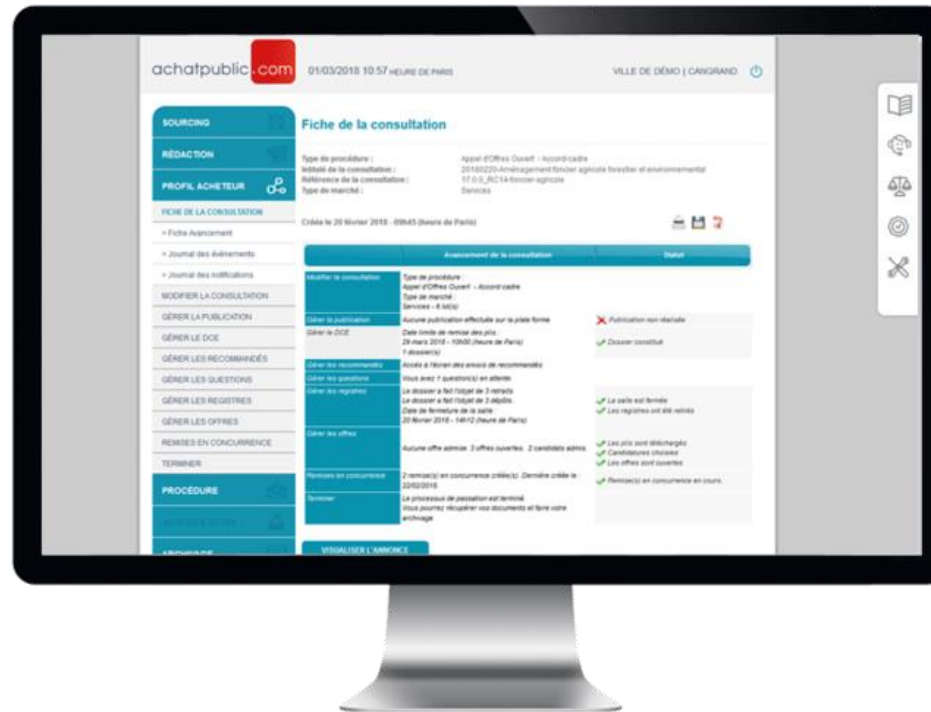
achatpublic.com 01/03/2018 10:57 HEURE DE PARIS VILLE DE DÉMO | CANGRAND

SOURCING

RÉDACTION

PROFIL ACHETEUR

FICHE DE LA CONSULTATION

» Fiche Avancement

» Journal des événements

» Journal des notifications

MODIFIER LA CONSULTATION

GÉRER LA PUBLICATION

GÉRER LE DCE

GÉRER LES RECOMMANDÉS

GÉRER LES QUESTIONS

GÉRER LES REGISTRES

GÉRER LES OFFRES

REMISES EN CONCURRENCE

TERMINER

PROCÉDURE

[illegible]

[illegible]

Fiche de la consultation

Type de procédure : Appel d'Offres Ouvert - Accord-cadre
Intitulé de la consultation : 20180220-Aménagement foncier agricole forestier et environnemental
Référence de la consultation : 17.0.0_RC14-foncier-agricole
Type de marché : Services

Créée le 20 février 2018 - 09h45 (heure de Paris)

| | Avancement de la consultation | Statut |
|---|---|---|
| Modifier la consultation | Type de procédure : Appel d'Offres Ouvert - Accord cadre Type de marché : Services - 6 lot(s) | |
| Gérer la publication | Aucune publication effectuée sur la plate forme | Publication non réalisée |
| Gérer le DCE | Date limite de remise des plis : 29 mars 2018 - 10h00 (heure de Paris) 1 dossier(s) | Dossier constitué |
| Gérer les recommandés | Accès à l'écran des envois de recommandés | |
| Gérer les questions | Vous avez 1 question(s) en attente | |
| Gérer les registres | Le dossier a fait l'objet de 3 retraits Le dossier a fait l'objet de 3 dépôts Date de fermeture de la salle : 20 février 2018 - 14h12 (heure de Paris) | La salle est fermée Les registres ont été retirés |
| Gérer les offres | Aucune offre admise. 3 offres ouvertes. 3 candidats admis. | Les plis sont déchargés Candidatures choisies Les offres sont ouvertes |
| Remises en concurrence | 2 remise(s) en concurrence créée(s). Dernière créée le : 22/02/2018. | Remise(s) en concurrence en cours |
| Terminer | Le processus de passation est terminé. Vous pourrez récupérer vos documents et faire votre archivage. | |

VISUALISER L'ANNONCE